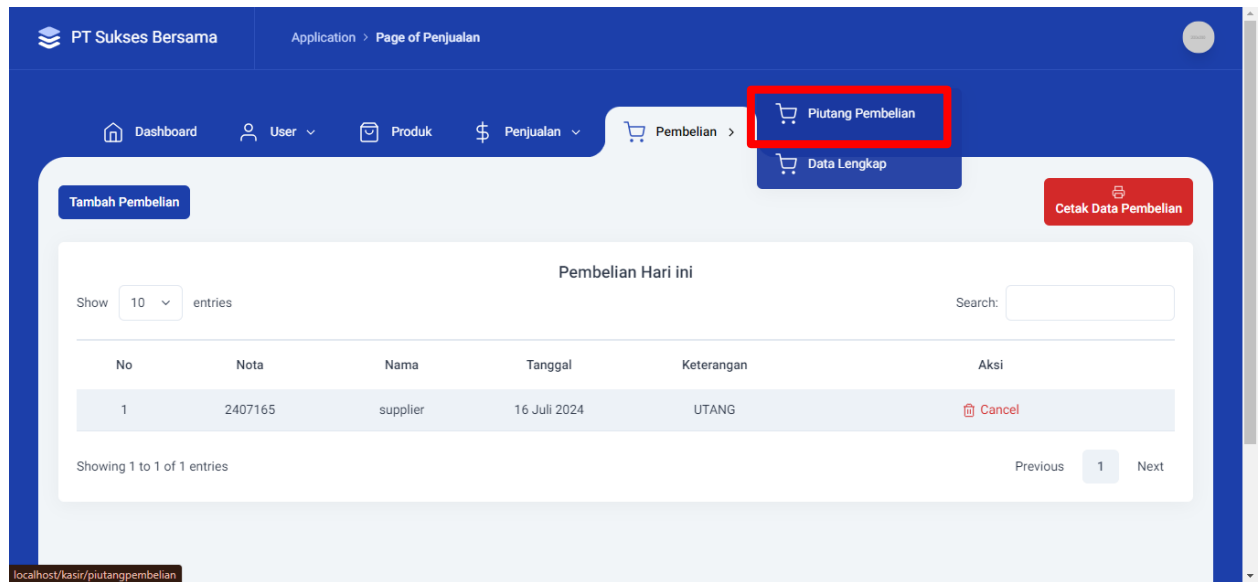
PT Sukses Bersama

Application > Page of Penjualan

Dashboard User Produk Penjualan Pembelian >

Piutang Pembelian

Data Lengkap

Tambah Pembelian

Cetak Data Pembelian

Pembelian Hari ini

Show 10 entries

Search:

| No | Nota | Nama | Tanggal | Keterangan | Aksi |
|---|---|---|---|---|---|
| 1 | 2407165 | supplier | 16 Juli 2024 | UTANG | Cancel |

Showing 1 to 1 of 1 entries

Previous 1 Next

localhost/kasir/piutangpembelian